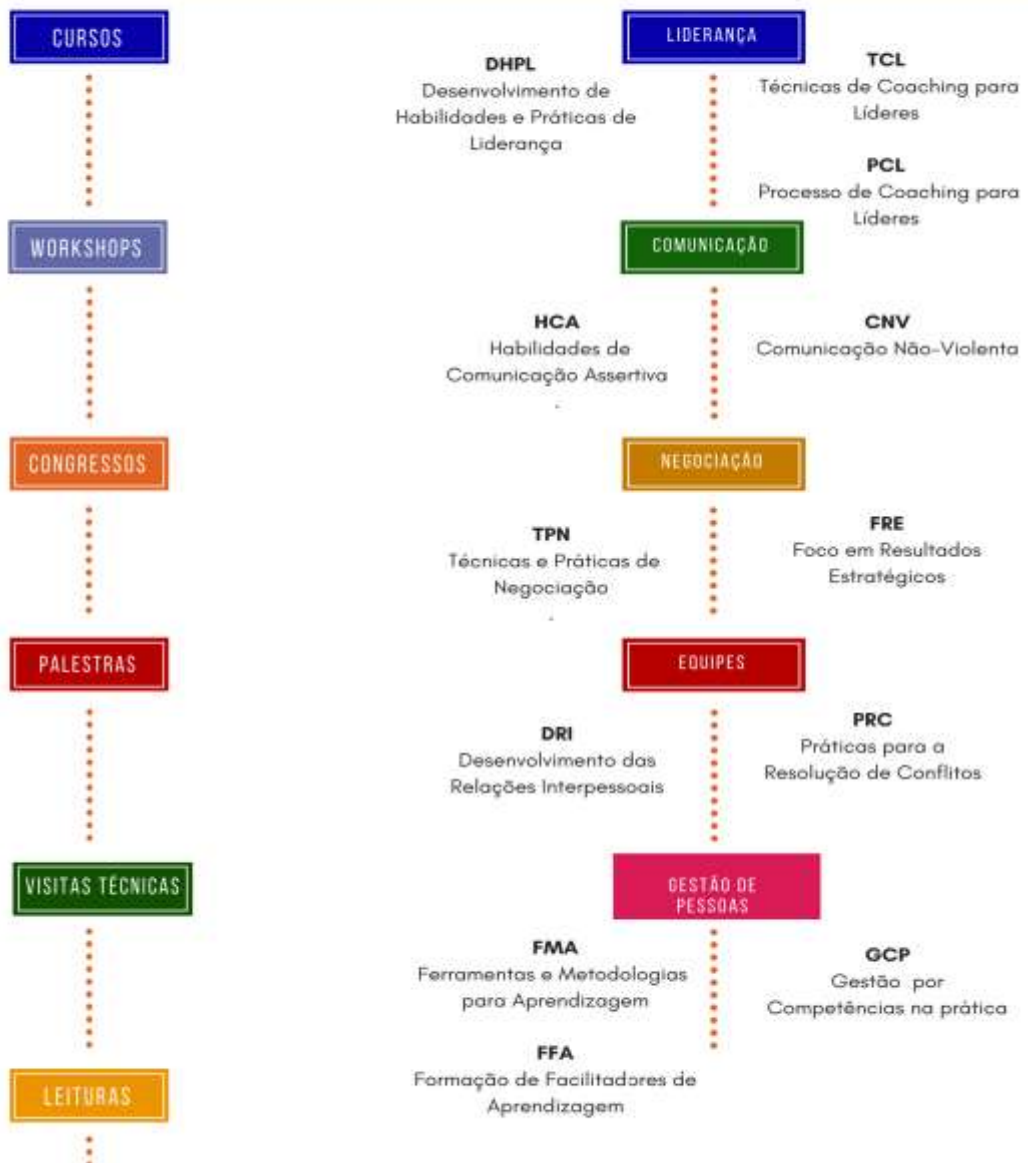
CURSOS

WORKSHOPS

CONGRESSOS

PALESTRAS

VISITAS TÉCNICAS

LEITURAS

LIDERANÇA

DHPL
Desenvolvimento de Habilidades e Práticas de Liderança

TCL
Técnicas de Coaching para Líderes

PCL
Processo de Coaching para Líderes

COMUNICAÇÃO

HCA
Habilidades de Comunicação Assertiva

CNV
Comunicação Não-Violenta

NEGOCIAÇÃO

TPN
Técnicas e Práticas de Negociação

FRE
Foco em Resultados Estratégicos

EQUIPES

DRI
Desenvolvimento das Relações Interpessoais

PRC
Práticas para a Resolução de Conflitos

GESTÃO DE PESSOAS

FMA
Ferramentas e Metodologias para Aprendizagem

GCP
Gestão por Competências na prática

FFA
Formação de Facilitadores de Aprendizagem